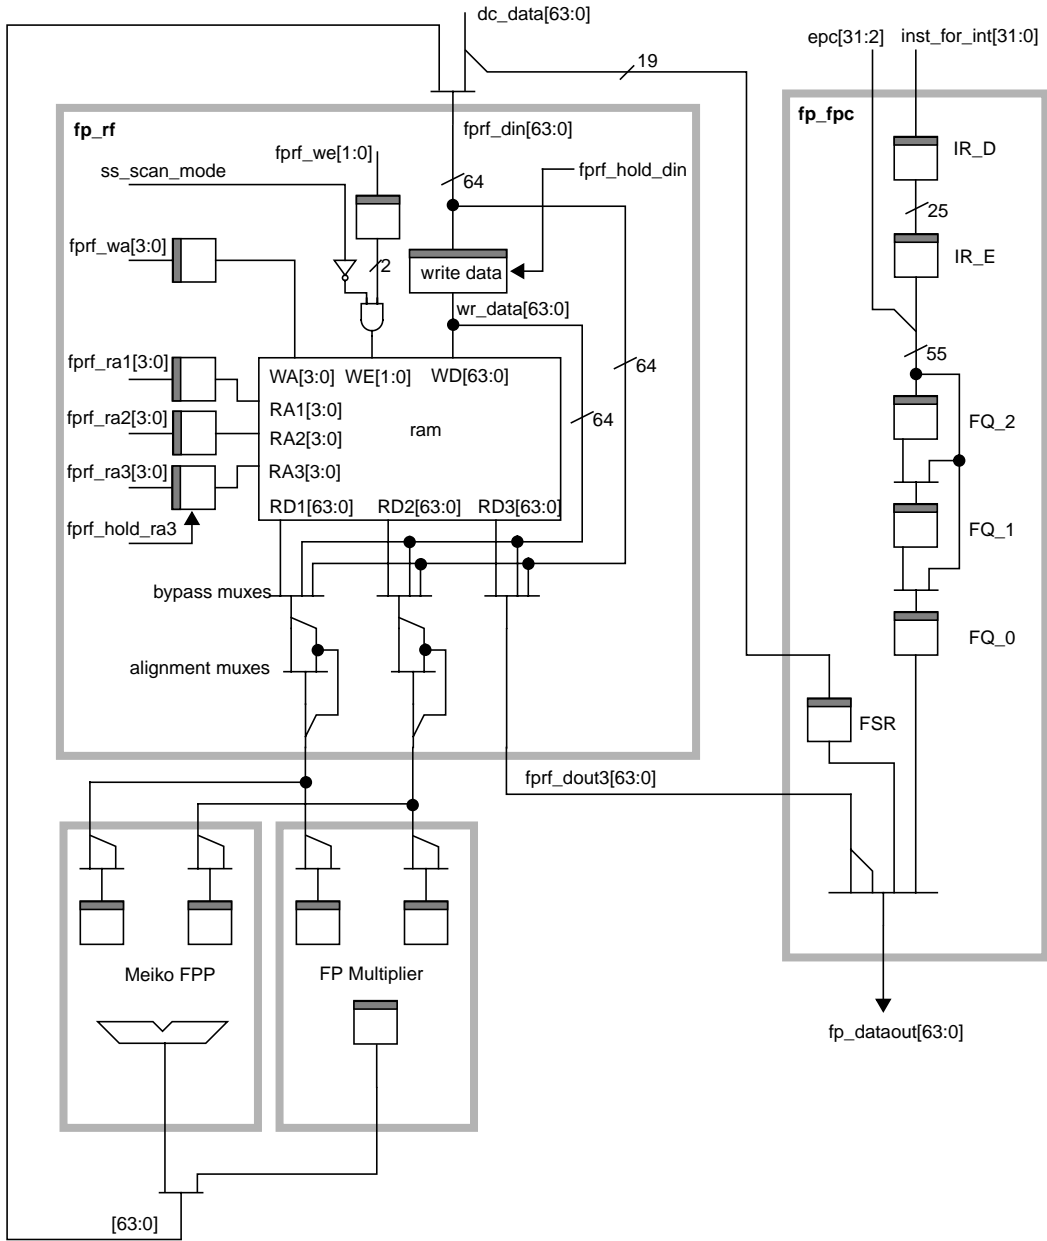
dc_data[63:0]

19

epc[31:2]

inst_for_int[31:0]

fp_rf

fprf_din[63:0]

fprf_we[1:0]

ss_scan_mode

64

fprf_hold_din

fprf_wa[3:0]

2

write data

wr_data[63:0]

fprf_ra1[3:0]

fprf_ra2[3:0]

fprf_ra3[3:0]

fprf_hold_ra3

WA[3:0] WE[1:0] WD[63:0]

RA1[3:0]

RA2[3:0]

ram

RA3[3:0]

RD1[63:0] RD2[63:0] RD3[63:0]

64

64

bypass muxes

alignment muxes

fp_fpc

IR_D

25

IR_E

55

FQ_2

FQ_1

FQ_0

FSR

fprf_dout3[63:0]

Meiko FPP

FP Multiplier

fp_dataout[63:0]

[63:0]